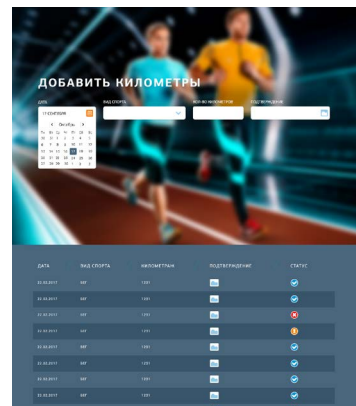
ДОБАВИТЬ КИЛОМЕТРЫ

ДАТА

ВИД СПОРТА

КОЛ-ВО КИЛОМЕТРОВ

ПОДТВЕРЖДЕНИЕ

Октябрь

| ДАТА | ВИД СПОРТА | КИЛОМЕТРАЖ | ПОДТВЕРЖДЕНИЕ | СТАТУС |
|---|---|---|---|---|
| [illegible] | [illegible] | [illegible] | | |
| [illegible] | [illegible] | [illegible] | | |
| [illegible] | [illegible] | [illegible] | | |
| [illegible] | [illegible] | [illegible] | | |
| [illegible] | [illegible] | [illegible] | | |
| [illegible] | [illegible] | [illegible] | | |
| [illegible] | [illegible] | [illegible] | | |
| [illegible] | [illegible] | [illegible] | | |